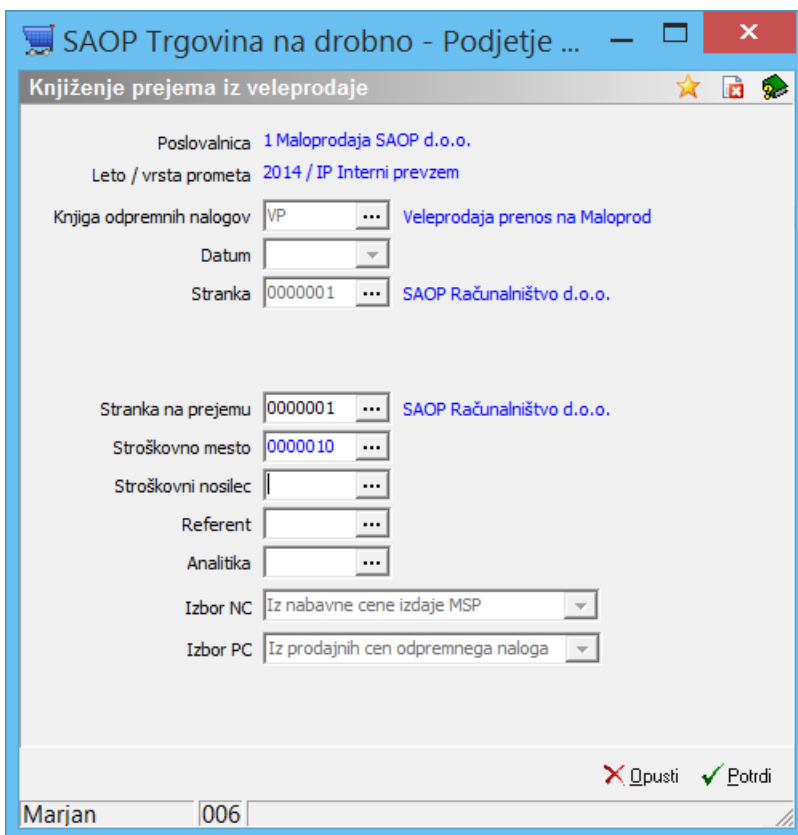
SAOP Trgovina na drobno - Podjetje ...

Knjiženje prejema iz veleprodaje

Poslovalnica 1 Maloprodaja SAOP d.o.o.

Leto / vrsta prometa 2014 / IP Interni prevzem

Knjiga odpremnih nalogov VP ... Veleprodaja prenos na Maloprod

Datum

Stranka 0000001 ... SAOP Računalništvo d.o.o.

Stranka na prejemu 0000001 ... SAOP Računalništvo d.o.o.

Stroškovno mesto 0000010 ...

Stroškovni nosilec ...

Referent ...

Analitika ...

Izbor NC Iz nabavne cene izdaje MSP

Izbor PC Iz prodajnih cen odpremnega naloga

Opusti Potrdi

Marjan 006